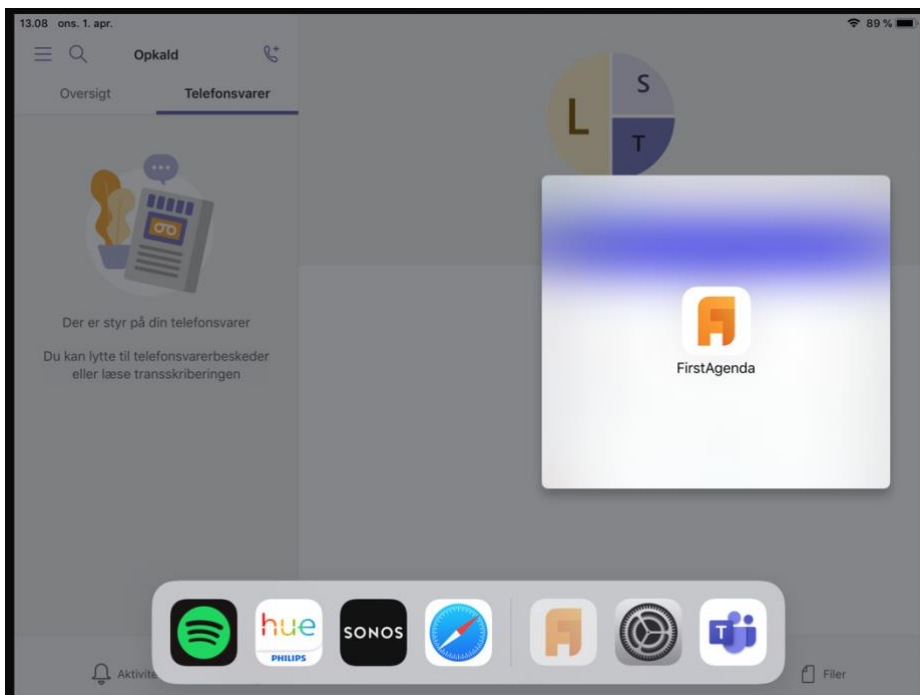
13.08 ons. 1. apr.

89 %

Opkald

Oversigt

Telefonsvarer

Der er styr på din telefonsvarer

Du kan lytte til telefonsvarerbeskeder eller læse transskriberingen

L

S

T

FirstAgenda

hue

PHILIPS

SONOS

Aktivite

Filer